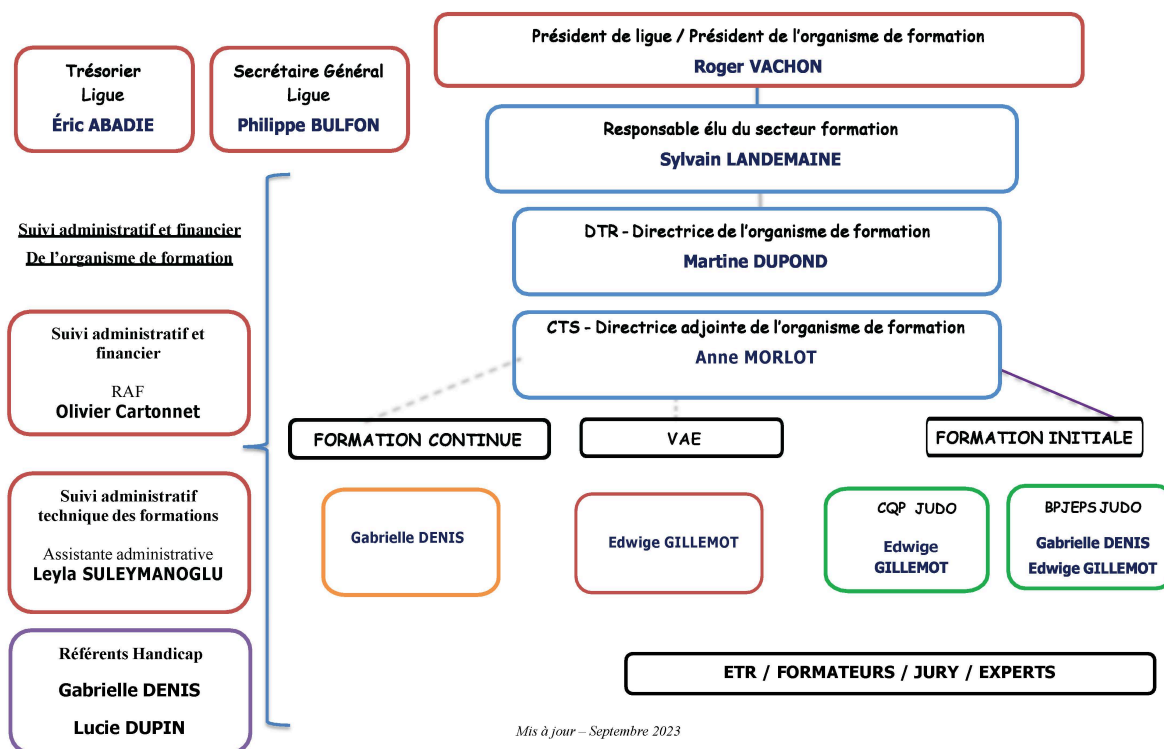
Trésorier
Ligue
Éric ABADIE

Secrétaire Général
Ligue
Philippe BULFON

Président de ligue / Président de l'organisme de formation
Roger VACHON

Responsable élu du secteur formation
Sylvain LANDEMAINE

DTR - Directrice de l'organisme de formation
Martine DUPOND

CTS - Directrice adjointe de l'organisme de formation
Anne MORLOT

Suivi administratif et financier
De l'organisme de formation

Suivi administratif et financier
RAF
Olivier Cartonnet

Suivi administratif technique des formations
Assistante administrative
Leyla SULEYMANOGLU

Référents Handicap
Gabrielle DENIS
Lucie DUPIN

FORMATION CONTINUE

VAE

FORMATION INITIALE

Gabrielle DENIS

Edwige GILLEMOT

CQP JUDO
Edwige GILLEMOT

BPJEPS JUDO
Gabrielle DENIS
Edwige GILLEMOT

ETR / FORMATEURS / JURY / EXPERTS

Mis à jour – Septembre 2023